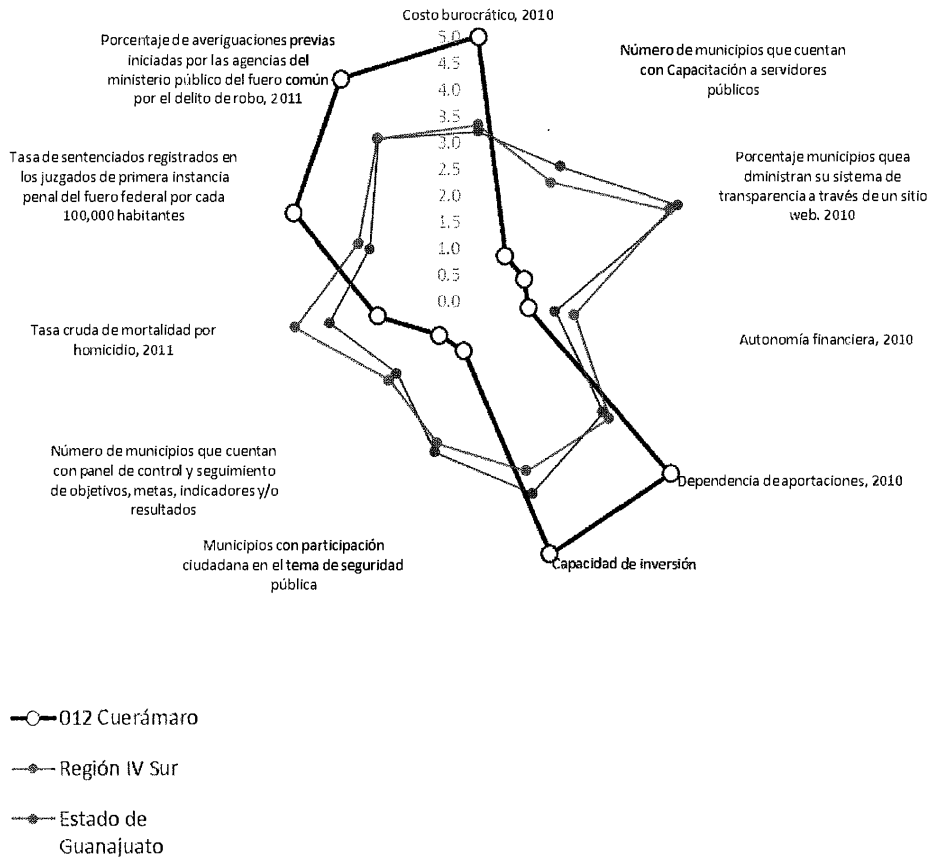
Costo burocrático, 2010

Porcentaje de averiguaciones previas iniciadas por las agencias del ministerio público del fuero común por el delito de robo, 2011

Número de municipios que cuentan con Capacitación a servidores públicos

5.0
4.5
4.0
3.5
3.0
2.5
2.0
1.5
1.0
0.5
0.0

Tasa de sentenciados registrados en los juzgados de primera instancia penal del fuero federal por cada 100,000 habitantes

Porcentaje municipios quea dministran su sistema de transparencia a través de un sitio web. 2010

Tasa cruda de mortalidad por homicidio, 2011

Autonomía financiera, 2010

Número de municipios que cuentan con panel de control y seguimiento de objetivos, metas, indicadores y/o resultados

Dependencia de aportaciones, 2010

Municipios con participación ciudadana en el tema de seguridad pública

Capacidad de inversión

012 Cuerámaro

Región IV Sur

Estado de Guanajuato